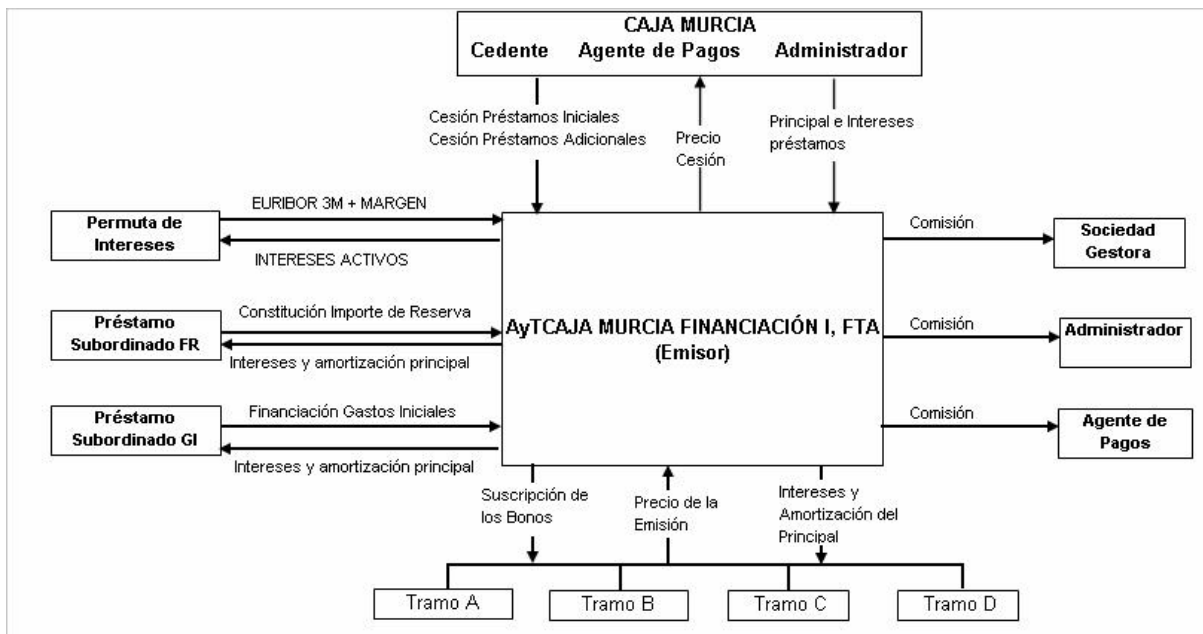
CAJA MURCIA
Cedente Agente de Pagos Administrador

Cesión Préstamos Iniciales
Cesión Préstamos Adicionales

Precio Cesión

Principal e Intereses préstamos

Permuta de Intereses

EURIBOR 3M + MARGEN

INTERESES ACTIVOS

Préstamo Subordinado FR

Constitución Importe de Reserva

Intereses y amortización principal

Préstamo Subordinado GI

Financiación Gastos Iniciales

Intereses y amortización principal

AyTCAJA MURCIA FINANCIACIÓN I, FTA
(Emisor)

Comisión

Sociedad Gestora

Comisión

Administrador

Comisión

Agente de Pagos

Suscripción de los Bonos

Precio de la Emisión

Intereses y Amortización del Principal

Tramo A

Tramo B

Tramo C

Tramo D